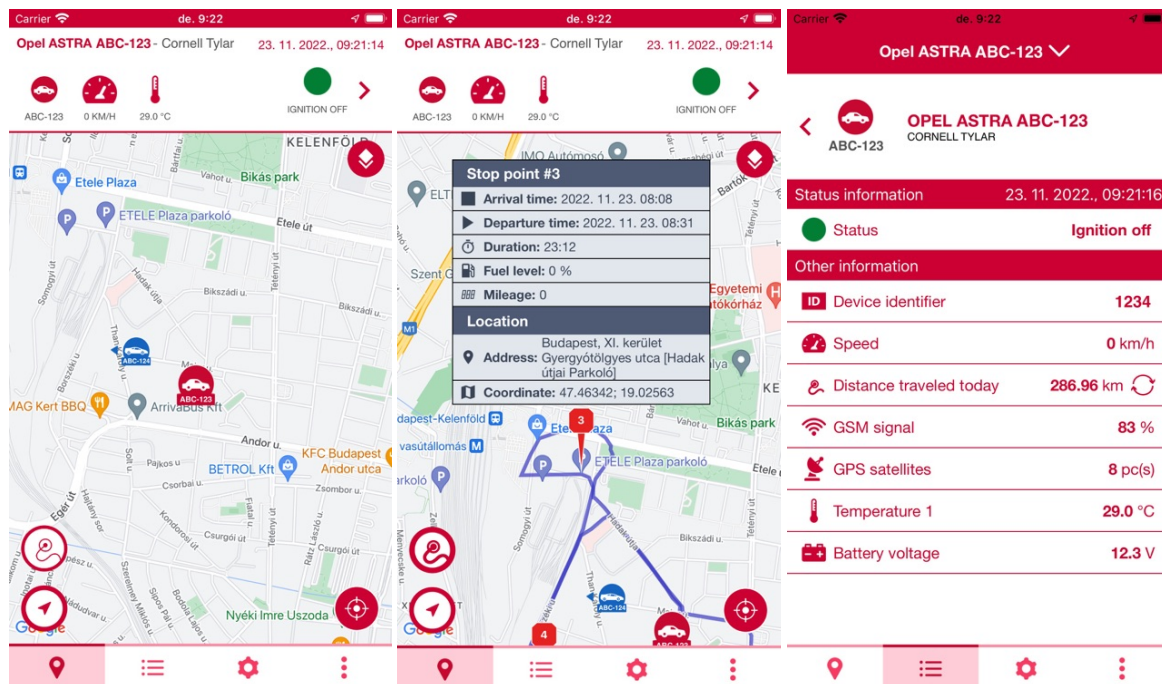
Carrier de. 9:22

Opel ASTRA ABC-123 - Cornell Tylar 23. 11. 2022., 09:21:14

ABC-123 0 KM/H 29.0 °C IGNITION OFF

KELENFÖLD
Etele Plaza
Bikás park
ETELE Plaza parkoló
Etele út
Hadak útja
Bikszádi u.
Tétényi út
Somogyi út
Thallóczy L.
Borszéki u.
ABC-124
ABC-123
MAG Kert BBQ
ArrivaBus Kft
Andor u.
KFC Budapest Andor utca
BETROL Kft
Csorbai u.
Egér út
Hadak útja
Kondorosi út
Halmi út
Rátz László u.
Nyéki Imre Uszoda
Google

Carrier de. 9:22

Opel ASTRA ABC-123 - Cornell Tylar 23. 11. 2022., 09:21:14

ABC-123 0 KM/H 29.0 °C IGNITION OFF

Stop point #3
Arrival time: 2022. 11. 23. 08:08
Departure time: 2022. 11. 23. 08:31
Duration: 23:12
Fuel level: 0 %
Mileage: 0
Location
Address: Budapest, XI. kerület Gyergyótölgyes utca [Hadak útjai Parkoló]
Coordinate: 47.46342; 19.02563

IMO Autómosó
ELT
Bartók
Szent G
M1
Egyetemi kórház
Budapest-Kelenföld
vasútállomás
Etele Plaza
ETELE Plaza parkoló
Bikás park
Somogyi út
Hadak útja
ABC-124
ABC-123
3
4
Google

Carrier de. 9:22

Opel ASTRA ABC-123

ABC-123
OPEL ASTRA ABC-123
CORNELL TYLAR

Status information 23. 11. 2022., 09:21:16
Status Ignition off
Other information
Device identifier 1234
Speed 0 km/h
Distance traveled today 286.96 km
GSM signal 83 %
GPS satellites 8 pc(s)
Temperature 1 29.0 °C
Battery voltage 12.3 V